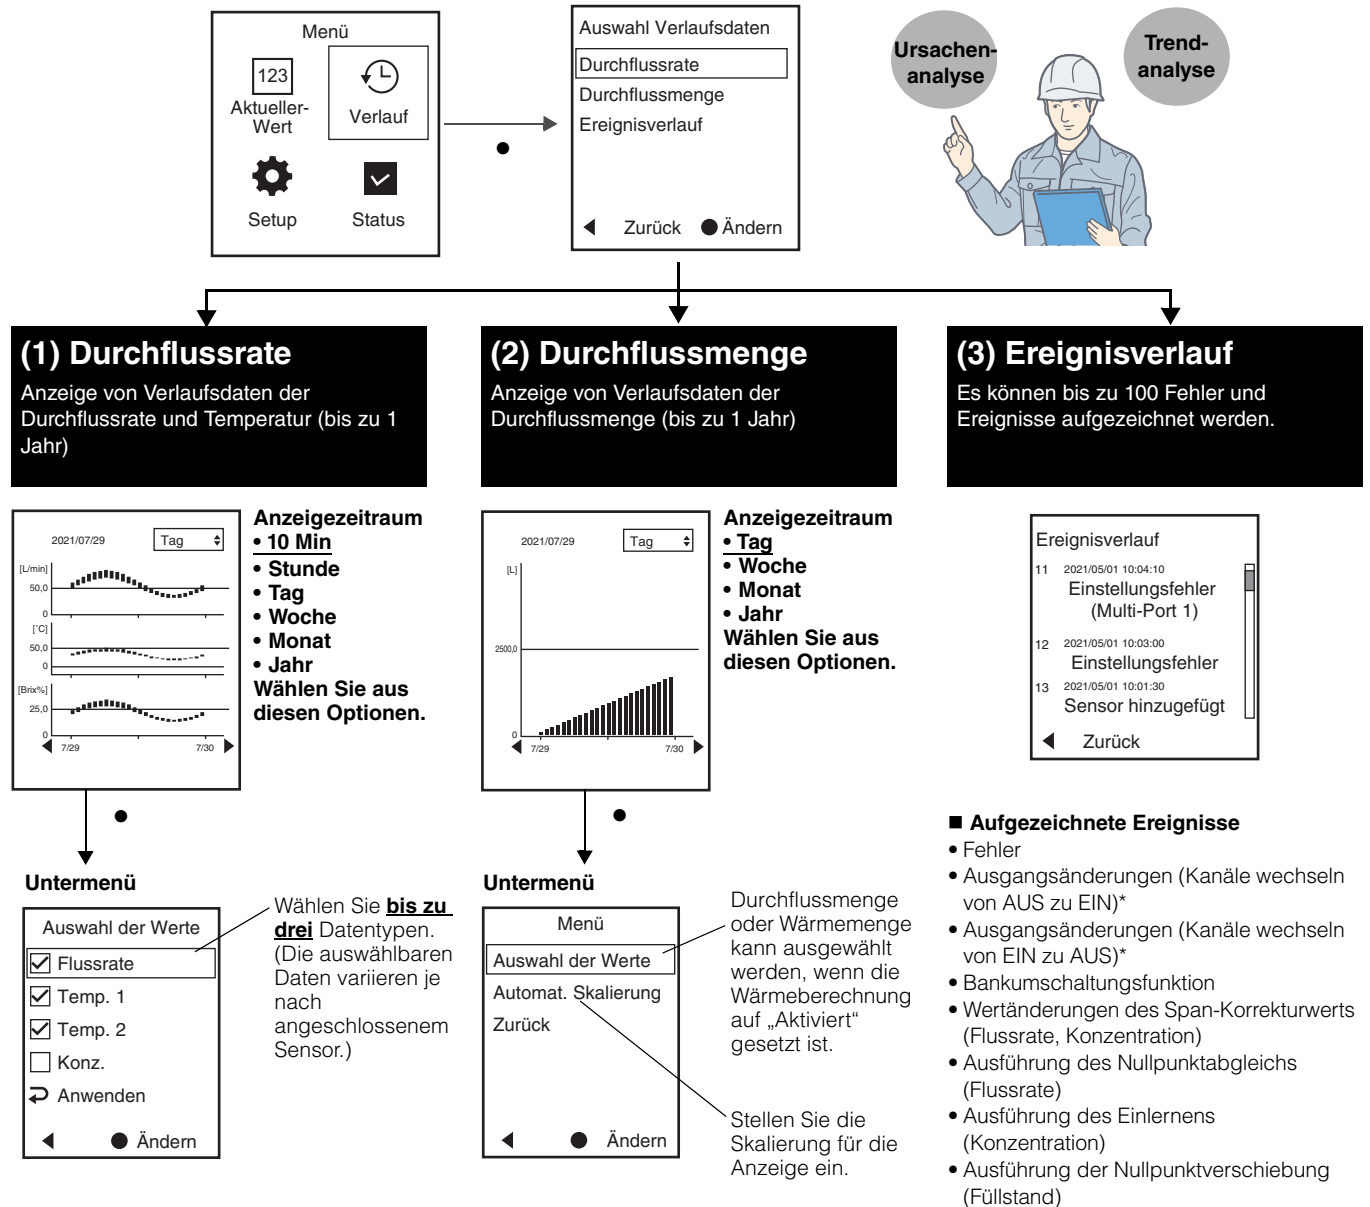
Menü
123
Aktueller-Wert
Verlauf
Setup
Status

Auswahl Verlaufsdaten
Durchflussrate
Durchflussmenge
Ereignisverlauf
Zurück ● Ändern

Ursachen-analyse
Trend-analyse

(1) Durchflussrate
Anzeige von Verlaufsdaten der Durchflussrate und Temperatur (bis zu 1 Jahr)

(2) Durchflussmenge
Anzeige von Verlaufsdaten der Durchflussmenge (bis zu 1 Jahr)

(3) Ereignisverlauf
Es können bis zu 100 Fehler und Ereignisse aufgezeichnet werden.

2021/07/29 Tag
[L/min] 50,0 0
[°C] 50,0 0
[Brix%] 25,0 0
7/29 7/30

Anzeigezeitraum
• 10 Min
• Stunde
• Tag
• Woche
• Monat
• Jahr
Wählen Sie aus diesen Optionen.

2021/07/29 Tag
[L]
2500,0
0
7/29 7/30

Anzeigezeitraum
• Tag
• Woche
• Monat
• Jahr
Wählen Sie aus diesen Optionen.

Ereignisverlauf
11 2021/05/01 10:04:10
Einstellungsfehler (Multi-Port 1)
12 2021/05/01 10:03:00
Einstellungsfehler
13 2021/05/01 10:01:30
Sensor hinzugefügt
Zurück

Untermenü
Auswahl der Werte
Flussrate
Temp. 1
Temp. 2
Konz.
Anwenden
● Ändern

Wählen Sie **bis zu drei** Datentypen. (Die auswählbaren Daten variieren je nach angeschlossenem Sensor.)

Untermenü
Menü
Auswahl der Werte
Automat. Skalierung
Zurück
● Ändern

Durchflussmenge oder Wärmemenge kann ausgewählt werden, wenn die Wärmeberechnung auf „Aktiviert“ gesetzt ist.

Stellen Sie die Skalierung für die Anzeige ein.

■ Aufgezeichnete Ereignisse
• Fehler
• Ausgangsänderungen (Kanäle wechseln von AUS zu EIN)*
• Ausgangsänderungen (Kanäle wechseln von EIN zu AUS)*
• Bankumschaltungsfunktion
• Wertänderungen des Span-Korrekturwerts (Flussrate, Konzentration)
• Ausführung des Nullpunktabgleichs (Flussrate)
• Ausführung des Einlernens (Konzentration)
• Ausführung der Nullpunktverschiebung (Füllstand)